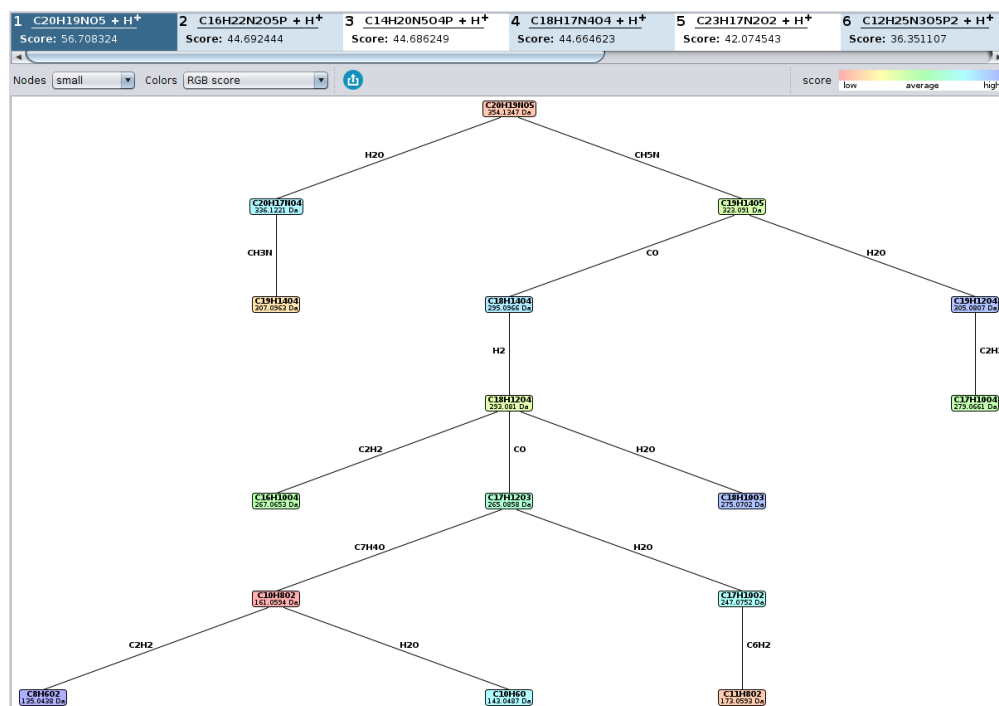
1 C20H19NO5 + H$^+$
Score: 56.708324

2 C16H22N2O5P + H$^+$
Score: 44.692444

3 C14H20N5O4P + H$^+$
Score: 44.686249

4 C18H17N4O4 + H$^+$
Score: 44.664623

5 C23H17N2O2 + H$^+$
Score: 42.074543

6 C12H25N3O5P2 + H$^+$
Score: 36.351107

Nodes small Colors RGB score

score low average high

C20H19NO5
354.1347 Da

H2O

CH5N

C20H17NO4
336.1221 Da

CH3N

C19H14O5
323.091 Da

CO

H2O

C19H14O4
307.0963 Da

C18H14O4
295.0966 Da

C19H12O4
305.0807 Da

C2H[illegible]

H2

C18H12O4
293.081 Da

C17H10O4
279.0661 Da

C2H2

CO

H2O

C16H10O4
267.0653 Da

C17H12O3
265.0858 Da

C18H10O3
275.0702 Da

C7H4O

H2O

C10H8O2
161.0594 Da

C17H10O2
247.0752 Da

C2H2

H2O

C6H2

C8H6O2
135.0438 Da

C10H6O
143.0487 Da

C11H8O2
173.0593 Da